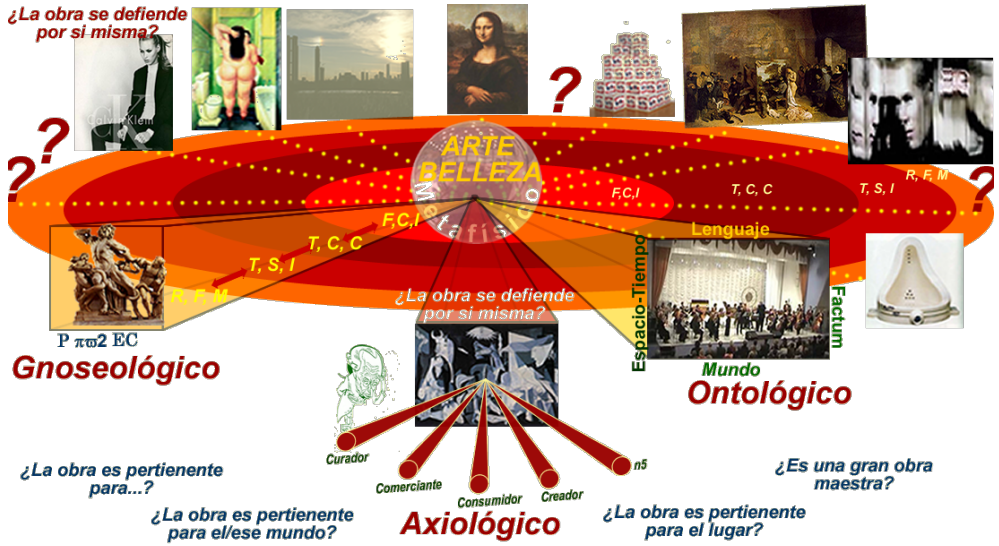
¿La obra se defiende por si misma?

?
?
?
?
?

Calvin Klein

ARTE
BELLEZA
Metafísico

F,C,I
T, C, C
T, S, I
R, F, M

F,C,I
T, C, C
T, S, I
R, F, M

Lenguaje
Espacio-Tiempo
Factum
Mundo

P $\pi\varpi2$ EC

Gnoseológico

¿La obra se defiende por si misma?

Ontológico

Curador
Comerciante
Consumidor
Creador
n5

¿La obra es pertienente para...?

¿La obra es pertienente para el/ese mundo?

Axiológico

¿La obra es pertienente para el lugar?

¿Es una gran obra maestra?